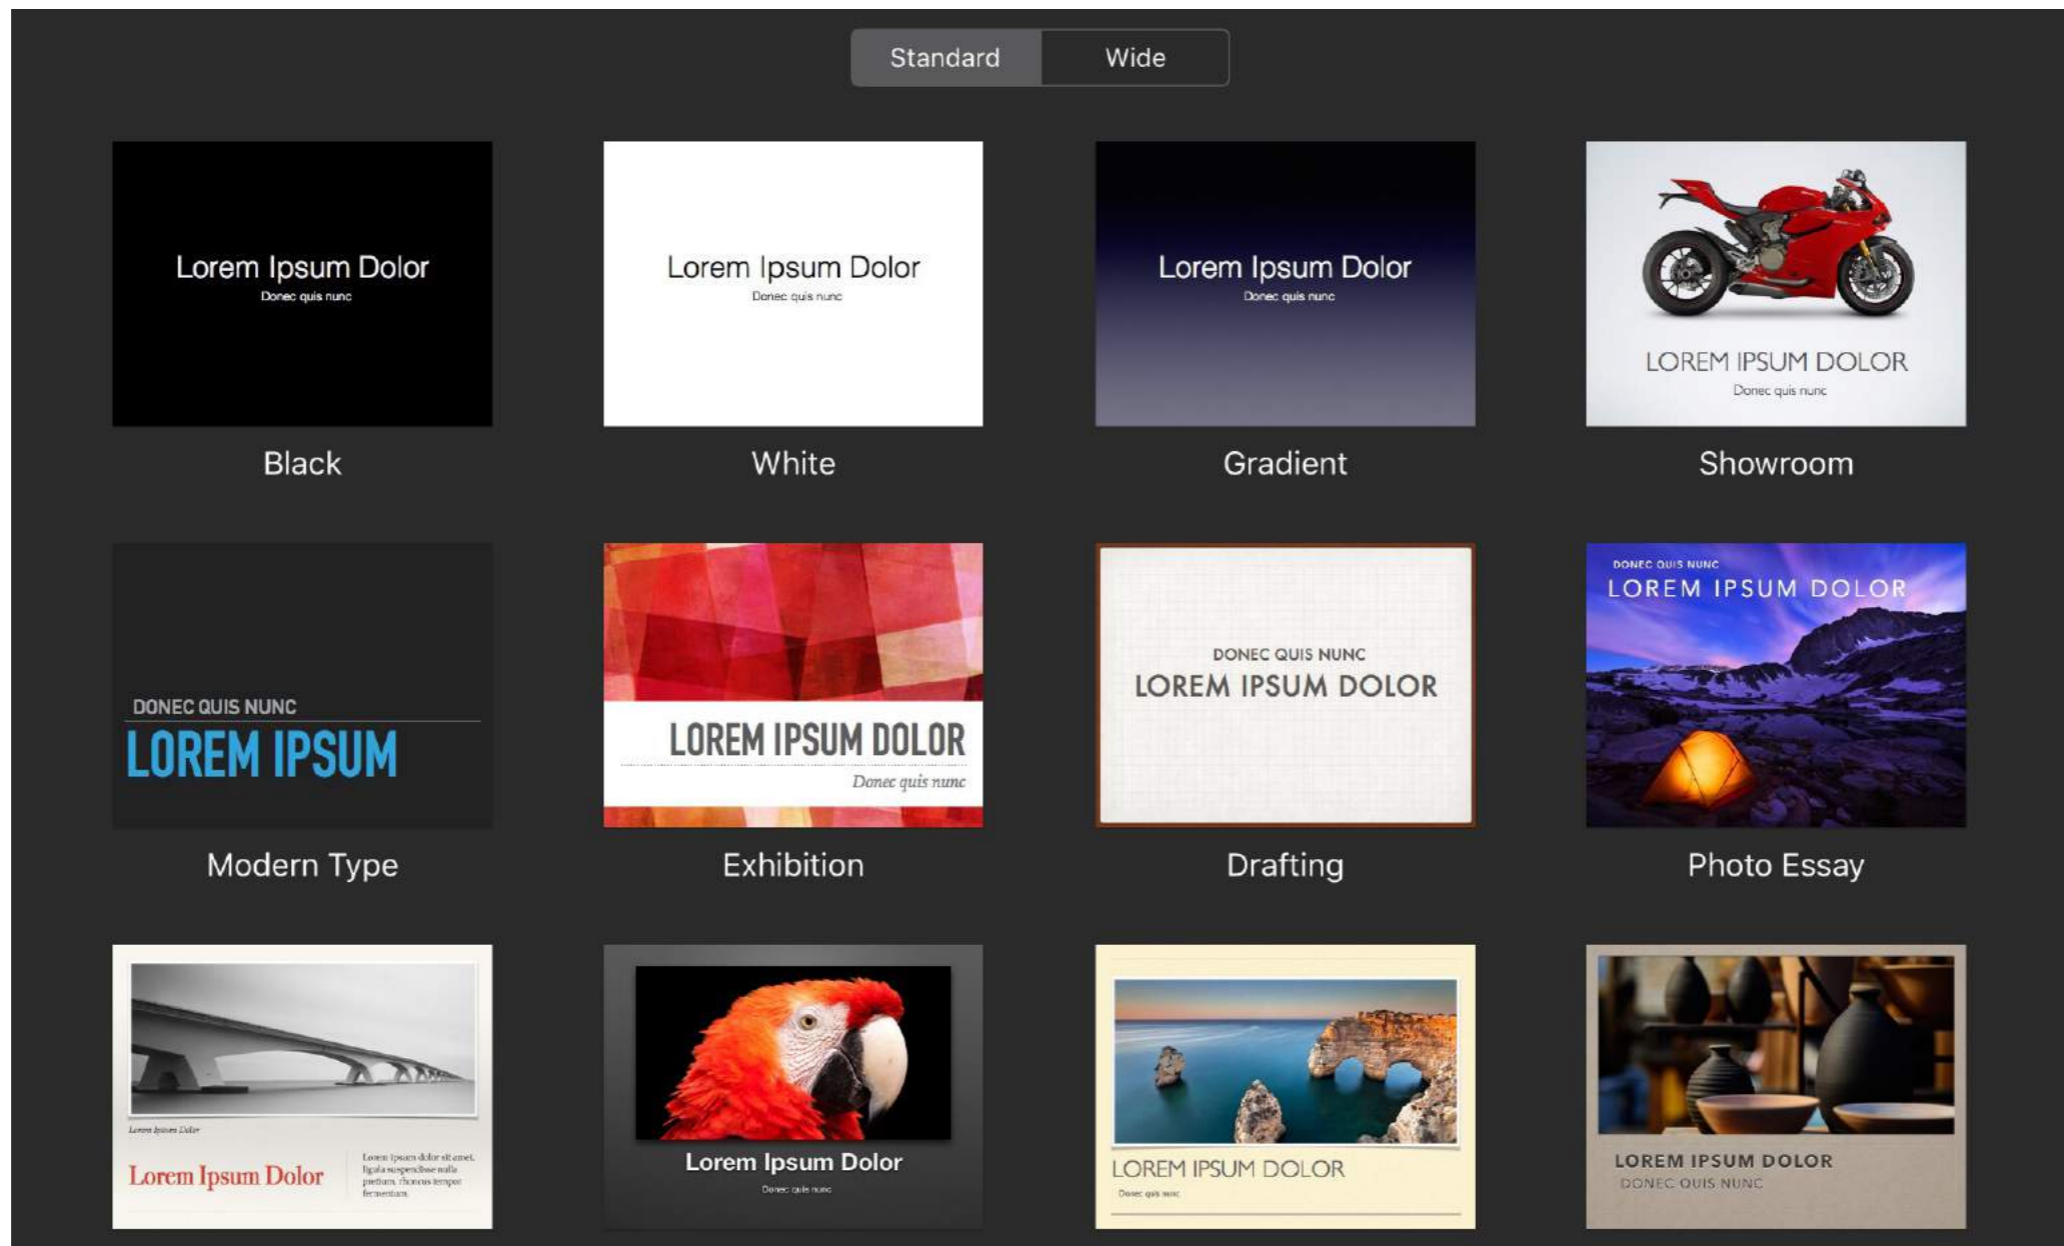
Standard | Wide

Lorem Ipsum Dolor
Donec quis nunc
Black

Lorem Ipsum Dolor
Donec quis nunc
White

Lorem Ipsum Dolor
Donec quis nunc
Gradient

LOREM IPSUM DOLOR
Donec quis nunc
Showroom

DONEC QUIS NUNC
LOREM IPSUM
Modern Type

LOREM IPSUM DOLOR
Donec quis nunc
Exhibition

DONEC QUIS NUNC
LOREM IPSUM DOLOR
Drafting

DONEC QUIS NUNC
LOREM IPSUM DOLOR
Photo Essay

Lorem Ipsum Dolor
Lorem Ipsum Dolor
Lorem ipsum dolor sit amet, ligula suspendisse nulla pretium, rhoncus tempor fermentum.

Lorem Ipsum Dolor
Donec quis nunc

LOREM IPSUM DOLOR
Donec quis nunc

LOREM IPSUM DOLOR
DONEC QUIS NUNC